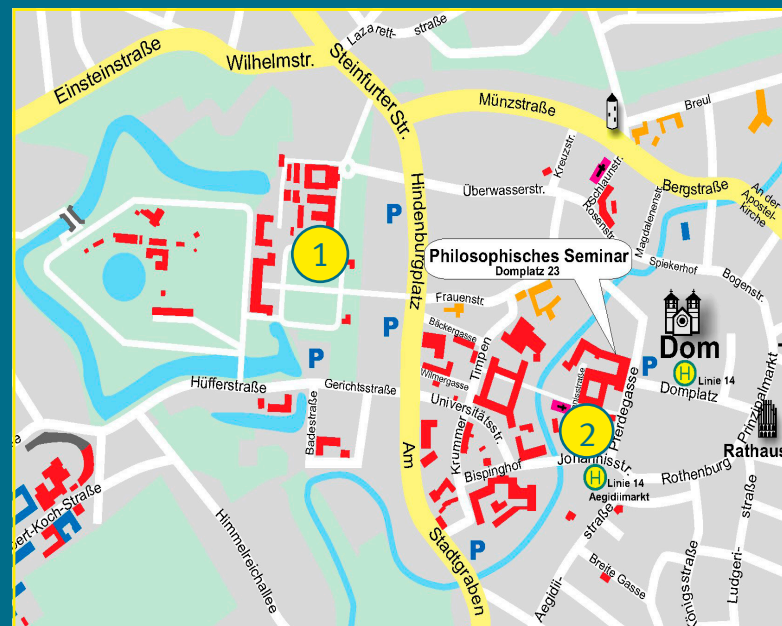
Lazarettstraße
Einsteinstraße
Wilhelmstr.
Steinfurter Str.
Münzstraße
Breul
Kreuzstr.
Überwasserstr.
Buddenstr.
Rosenstr.
Bergstraße
An der Apostelkirche
Magdalenenstr.
Spiekerhof
Bogenstr.
1
P
Hindenburgplatz
Philosophisches Seminar
Domplatz 23
Frauenstr.
P
Dom
Bäckergasse
Timpen
Wilmergasse
P
Hüfferstraße
Gerichtsstraße
Universitätsstr.
Pferdegasse
H Linie 14
Domplatz
Prinzipalmarkt
Rathaus
2
Badestraße
Krummer Timpen
Johannisstr.
Bispinghof
H Linie 14
Aegidiimarkt
Rothenburg
Am Stadtgraben
Robert-Koch-Straße
Himmelreichallee
P
straße
Aegidiistraße
Breite Gasse
Königsstraße
Ludgeristraße